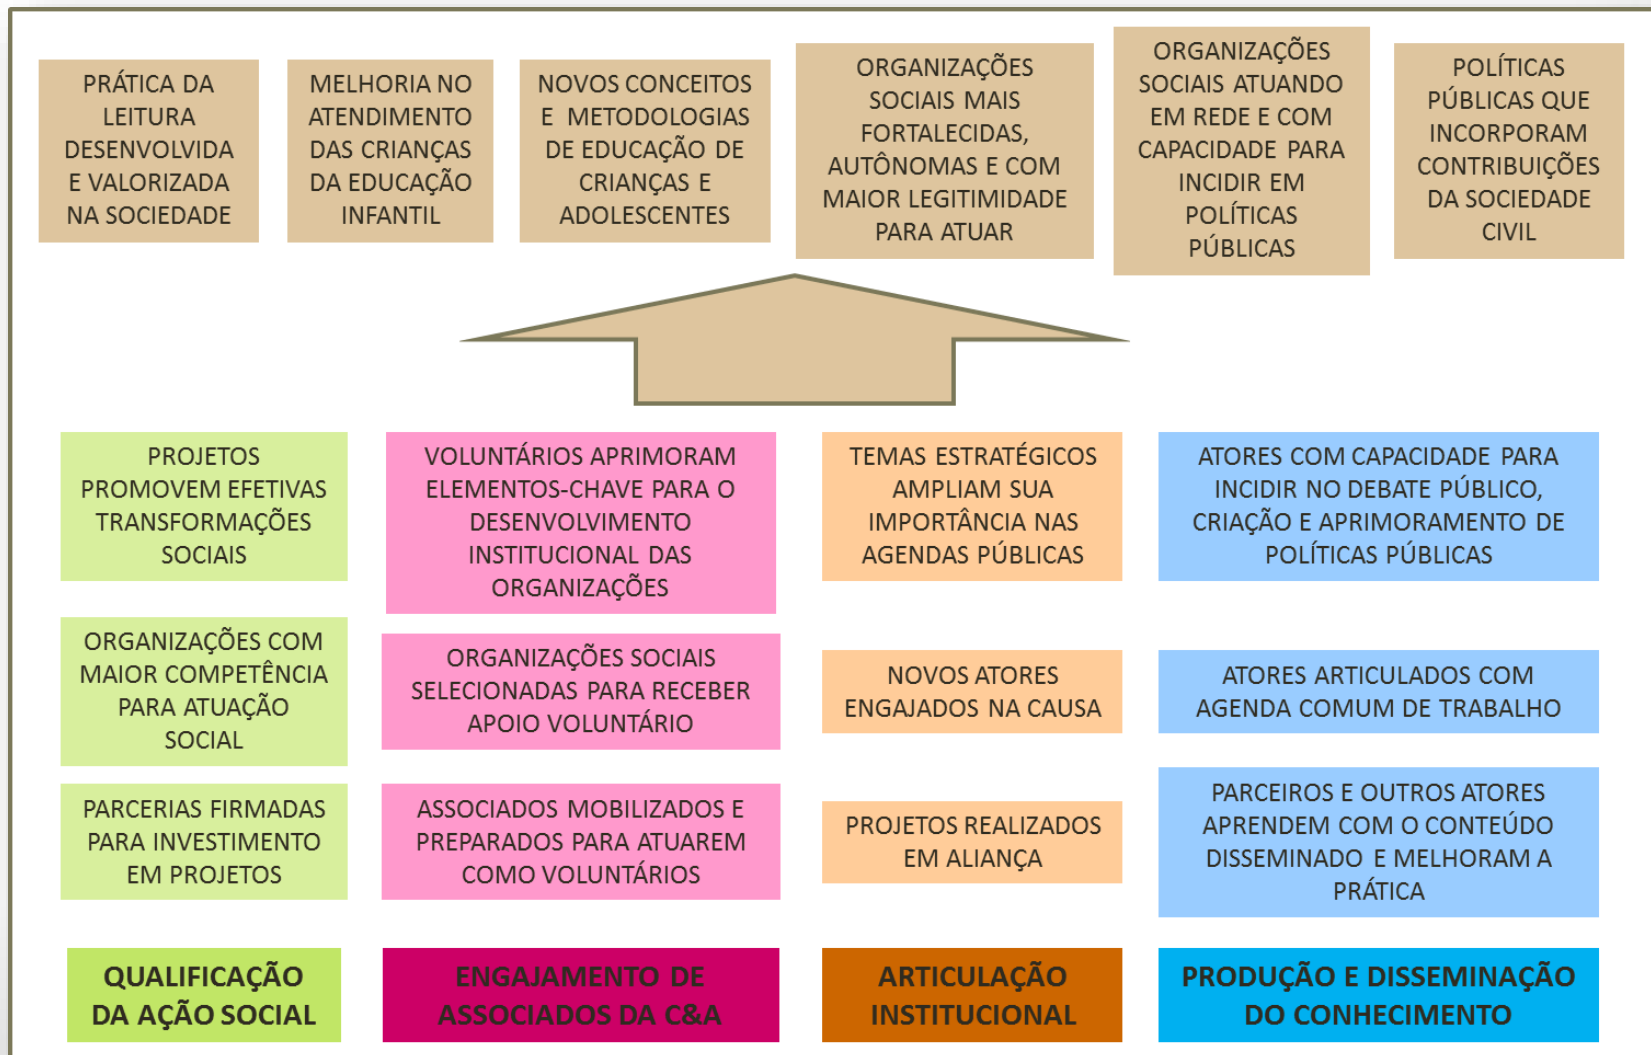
PRÁTICA DA LEITURA DESENVOLVIDA E VALORIZADA NA SOCIEDADE

MELHORIA NO ATENDIMENTO DAS CRIANÇAS DA EDUCAÇÃO INFANTIL

NOVOS CONCEITOS E METODOLOGIAS DE EDUCAÇÃO DE CRIANÇAS E ADOLESCENTES

ORGANIZAÇÕES SOCIAIS MAIS FORTALECIDAS, AUTÔNOMAS E COM MAIOR LEGITIMIDADE PARA ATUAR

ORGANIZAÇÕES SOCIAIS ATUANDO EM REDE E COM CAPACIDADE PARA INCIDIR EM POLÍTICAS PÚBLICAS

POLÍTICAS PÚBLICAS QUE INCORPORAM CONTRIBUIÇÕES DA SOCIEDADE CIVIL

PROJETOS PROMOVEM EFETIVAS TRANSFORMAÇÕES SOCIAIS

ORGANIZAÇÕES COM MAIOR COMPETÊNCIA PARA ATUAÇÃO SOCIAL

PARCERIAS FIRMADAS PARA INVESTIMENTO EM PROJETOS

QUALIFICAÇÃO DA AÇÃO SOCIAL

VOLUNTÁRIOS APRIMORAM ELEMENTOS-CHAVE PARA O DESENVOLVIMENTO INSTITUCIONAL DAS ORGANIZAÇÕES

ORGANIZAÇÕES SOCIAIS SELECIONADAS PARA RECEBER APOIO VOLUNTÁRIO

ASSOCIADOS MOBILIZADOS E PREPARADOS PARA ATUAREM COMO VOLUNTÁRIOS

ENGAJAMENTO DE ASSOCIADOS DA C&A

TEMAS ESTRATÉGICOS AMPLIAM SUA IMPORTÂNCIA NAS AGENDAS PÚBLICAS

NOVOS ATORES ENGAJADOS NA CAUSA

PROJETOS REALIZADOS EM ALIANÇA

ARTICULAÇÃO INSTITUCIONAL

ATORES COM CAPACIDADE PARA INCIDIR NO DEBATE PÚBLICO, CRIAÇÃO E APRIMORAMENTO DE POLÍTICAS PÚBLICAS

ATORES ARTICULADOS COM AGENDA COMUM DE TRABALHO

PARCEIROS E OUTROS ATORES APRENDEM COM O CONTEÚDO DISSEMINADO E MELHORAM A PRÁTICA

PRODUÇÃO E DISSEMINAÇÃO DO CONHECIMENTO